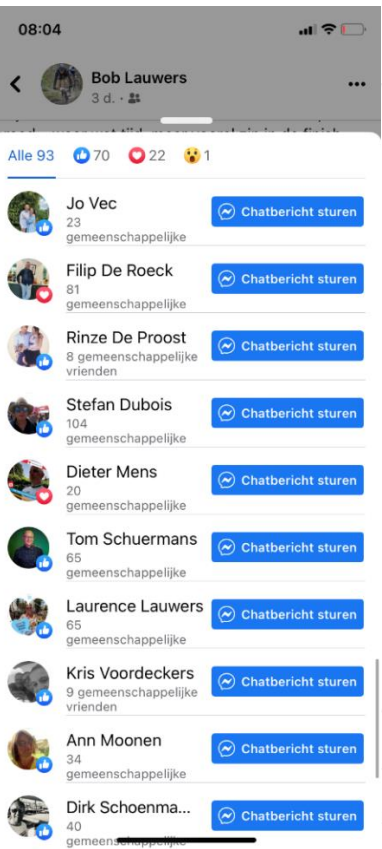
08:04

Bob Lauwers
3 d. ·

...

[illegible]

Alle 93 70 22 1

Jo Vec
23 gemeenschappelijke
Chatbericht sturen

Filip De Roeck
81 gemeenschappelijke
Chatbericht sturen

Rinze De Proost
8 gemeenschappelijke vrienden
Chatbericht sturen

Stefan Dubois
104 gemeenschappelijke
Chatbericht sturen

Dieter Mens
20 gemeenschappelijke
Chatbericht sturen

Tom Schuermans
65 gemeenschappelijke
Chatbericht sturen

Laurence Lauwers
65 gemeenschappelijke
Chatbericht sturen

Kris Voordeckers
9 gemeenschappelijke vrienden
Chatbericht sturen

Ann Moonen
34 gemeenschappelijke
Chatbericht sturen

Dirk Schoenma...
40 gemeenschappelijke
Chatbericht sturen